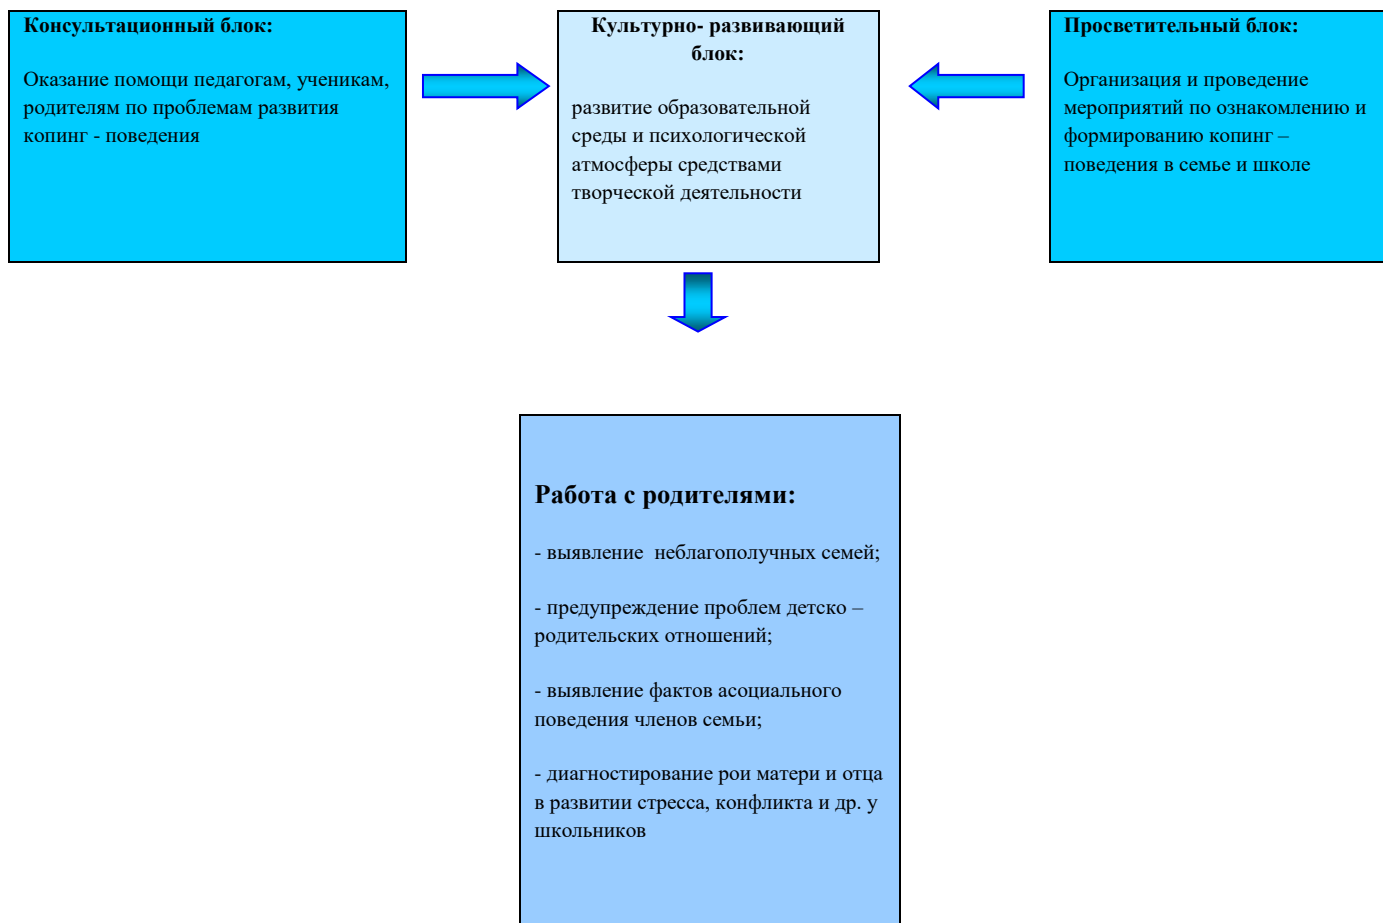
Консультационный блок:

Оказание помощи педагогам, ученикам, родителям по проблемам развития копинг - поведения

Культурно- развивающий блок:

развитие образовательной среды и психологической атмосферы средствами творческой деятельности

Просветительный блок:

Организация и проведение мероприятий по ознакомлению и формированию копинг – поведения в семье и школе

Работа с родителями:

- выявление неблагополучных семей;

- предупреждение проблем детско – родительских отношений;

- выявление фактов асоциального поведения членов семьи;

- диагностирование рои матери и отца в развитии стресса, конфликта и др. у школьников